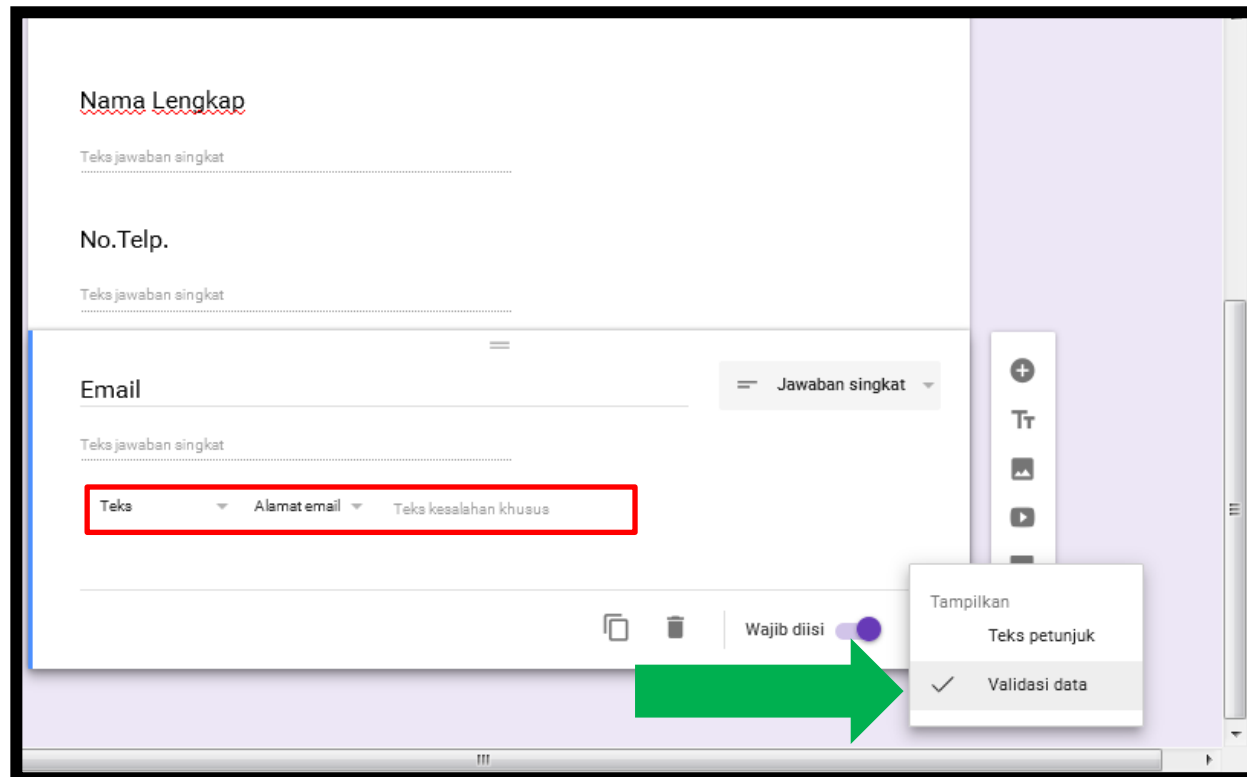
Nama Lengkap

Teks jawaban singkat

No.Telp.

Teks jawaban singkat

Email

Jawaban singkat

Teks jawaban singkat

Teks

Alamat email

Teks kesalahan khusus

Wajib diisi

Tampilkan

Teks petunjuk

Validasi data